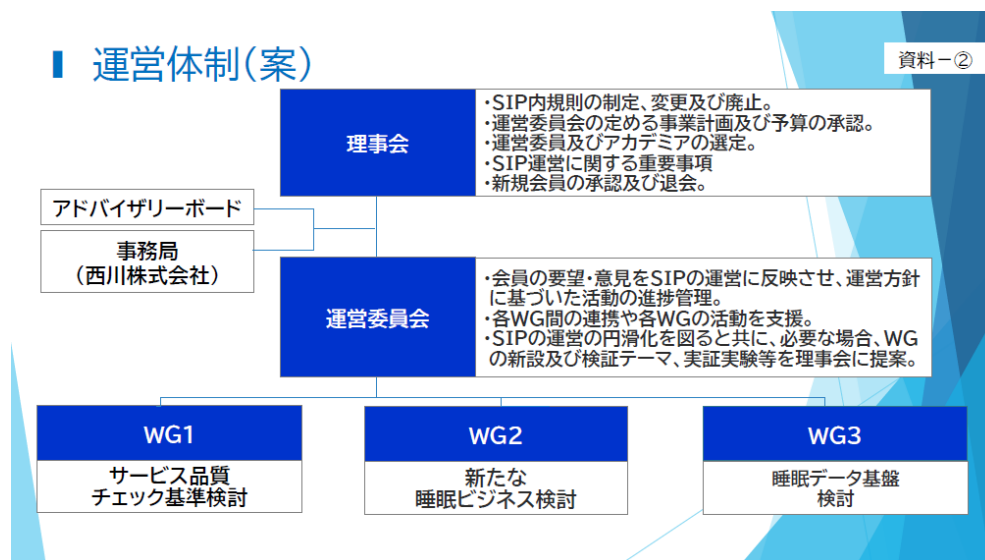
運営体制（案）

資料ー②

理事会

・SIP内規則の制定、変更及び廃止。
・運営委員会の定める事業計画及び予算の承認。
・運営委員及びアカデミアの選定。
・SIP運営に関する重要事項
・新規会員の承認及び退会。

アドバイザリーボード

事務局
（西川株式会社）

運営委員会

・会員の要望・意見をSIPの運営に反映させ、運営方針に基づいた活動の進捗管理。
・各WG間の連携や各WGの活動を支援。
・SIPの運営の円滑化を図ると共に、必要な場合、WGの新設及び検証テーマ、実証実験等を理事会に提案。

WG1
サービス品質
チェック基準検討

WG2
新たな
睡眠ビジネス検討

WG3
睡眠データ基盤
検討